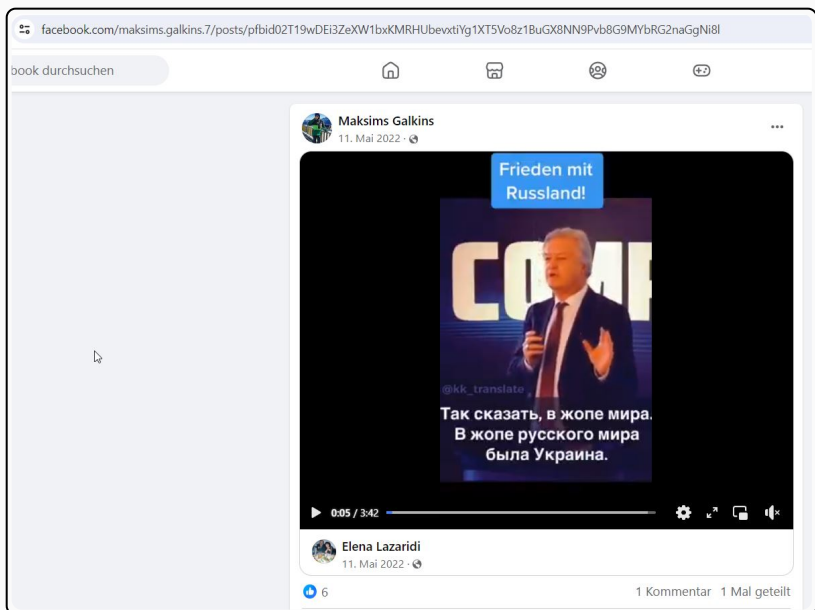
facebook.com/maksims.galkins.7/posts/pfbid02T19wDEi3ZeXW1bxKMRHUbevxtiYg1XT5Vo8z1BuGX8NN9Pvb8G9MYbRG2naGgNi8l

book durchsuchen

Maksims Galkins
11. Mai 2022 ·

...

Frieden mit Russland!

COMP

@kk_translate

Так сказать, в жопе мира. В жопе русского мира была Украина.

0:05 / 3:42

Elena Lazaridi
11. Mai 2022 ·

6

1 Kommentar 1 Mal geteilt